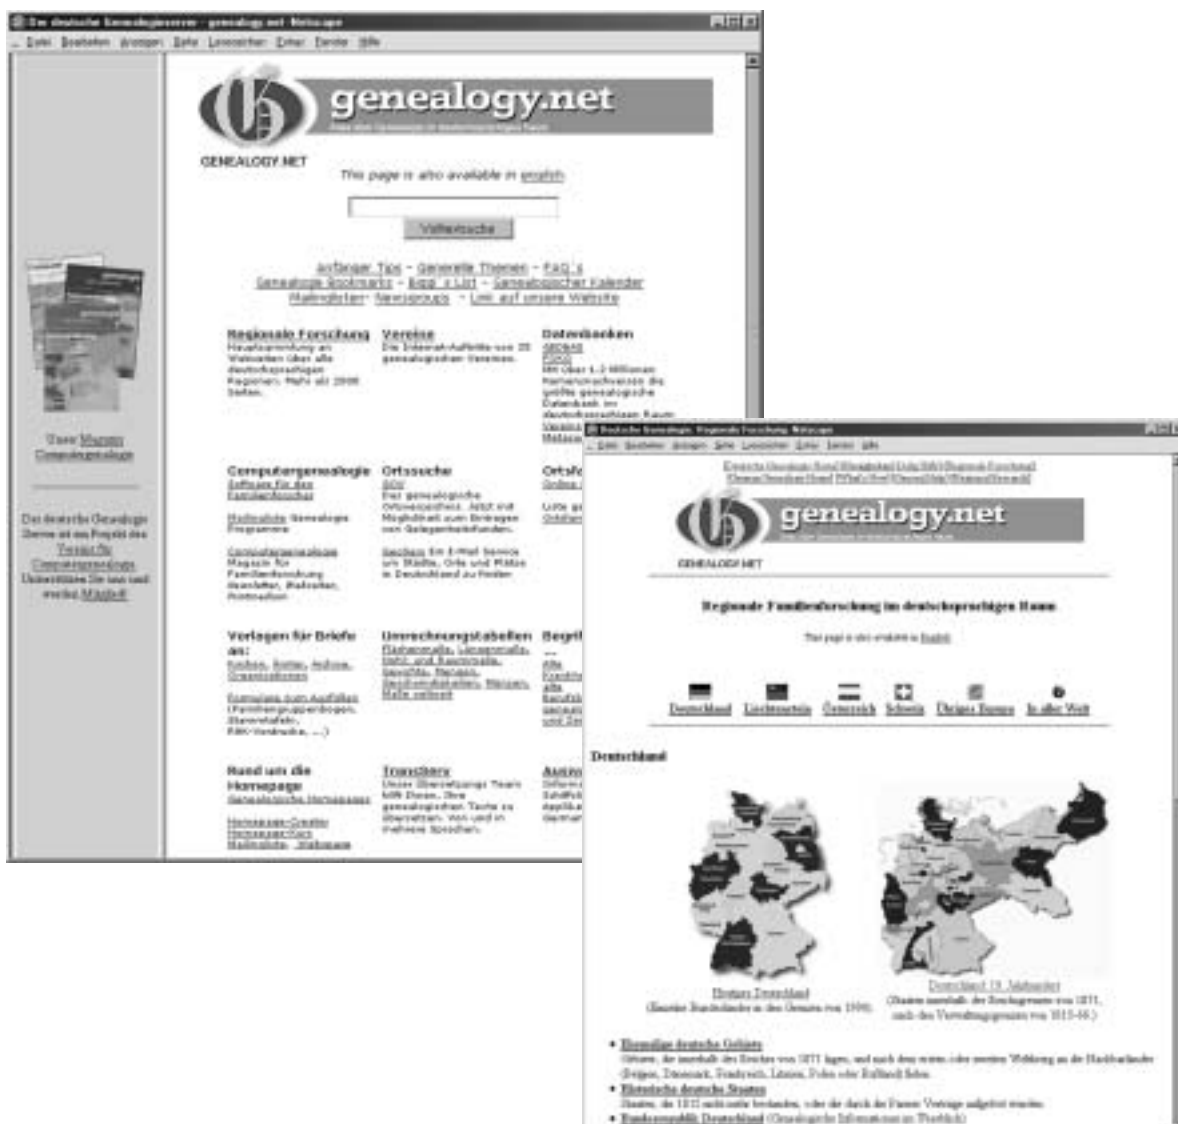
Der deutsche Genealogieserver - genealogy.net - Netscape

Datei Bearbeiten Ansicht Gehe Lesezeichen Extras Fenster Hilfe

genealogy.net

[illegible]

GENEALOGY.NET

This page is also available in english

Volltextsuche

Anfänger Tips - Generelle Themen - FAQ's
Genealogie Bookmarks - Bopp's List - Genealogischer Kalender
Mailinglisten - Newsgroups - Link auf unsere Website

Unser Magazin Computergenealogie

Das deutsche Genealogie Server ist ein Projekt des Verein für Computergenealogie. Unterstützen Sie uns und werden Mitglied!

Regionale Forschung
Hauptanwendung an Webseiten über alle deutschsprachigen Regionen. Mehr als 2000 Seiten.

Vereine
Die Internet-Auftritte von 35 genealogischen Vereinen.

Datenbanken
GEDBAS
FOKO
Mit über 1,2 Millionen Namensnachweisen die größte genealogische Datenbank im deutschsprachigen Raum.
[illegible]

Computergenealogie
Software für den Familienforscher

Mailingliste Genealogie Programme

Computergenealogie Magazin für Familienforschung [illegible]

Ortssuche
GOV
Das genealogische Ortsverzeichnis. Jetzt mit Möglichkeit zum Eintragen von Gelegenheitsfunden.

Geoserv Ein E-Mail Service um Städte, Orte und Plätze in Deutschland zu finden

Ortsf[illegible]

Vorlagen für Briefe an:
Kirchen, Ämter, Archive, Organisationen

Formulare zum Ausfüllen (Familiengruppenbogen, Ahnentafeln, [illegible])

Umrechnungstabellen
Flächenmaße, Längenmaße, Hohl- und Raummaße, Gewichte, Monate, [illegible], Münzen, Maße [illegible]

Begri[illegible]

Rund um die Homepage
Genealogische Homepages

Homepage-Creator
Homepagecheck
Mailingliste Webseiten

Translators
Unser Übersetzungs Team hilft Ihnen, Ihre genealogischen Texte zu übersetzen. Von und in mehrere Sprachen.

Ausw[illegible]

Deutsche Genealogie: Regionale Forschung - Netscape

Datei Bearbeiten Ansicht Gehe Lesezeichen Extras Fenster Hilfe

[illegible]

genealogy.net

GENEALOGY.NET

Regionale Familienforschung im deutschsprachigen Raum

This page is also available in English

Deutschland Liechtenstein Österreich Schweiz Übriges Europa In aller Welt

Deutschland

Heutiges Deutschland
(Einzelne Bundesländer in den Grenzen von 1990)

Deutschland 19. Jahrhundert
(Staaten innerhalb der Reichsgrenze von 1871, nach den Verwaltungsgrenzen von 1815-66.)

• Ehemalige deutsche Gebiete
Gebiete, die innerhalb des Reiches von 1871 lagen, und nach dem ersten oder zweiten Weltkrieg an die Nachbarländer (Belgien, Dänemark, Frankreich, Litauen, Polen oder Rußland) fielen.
• Historische deutsche Staaten
Staaten, die 1871 nicht mehr bestanden, oder die durch die Pariser Verträge aufgelöst wurden.
• Bundesrepublik Deutschland (Genealogische Informationen im Überblick)